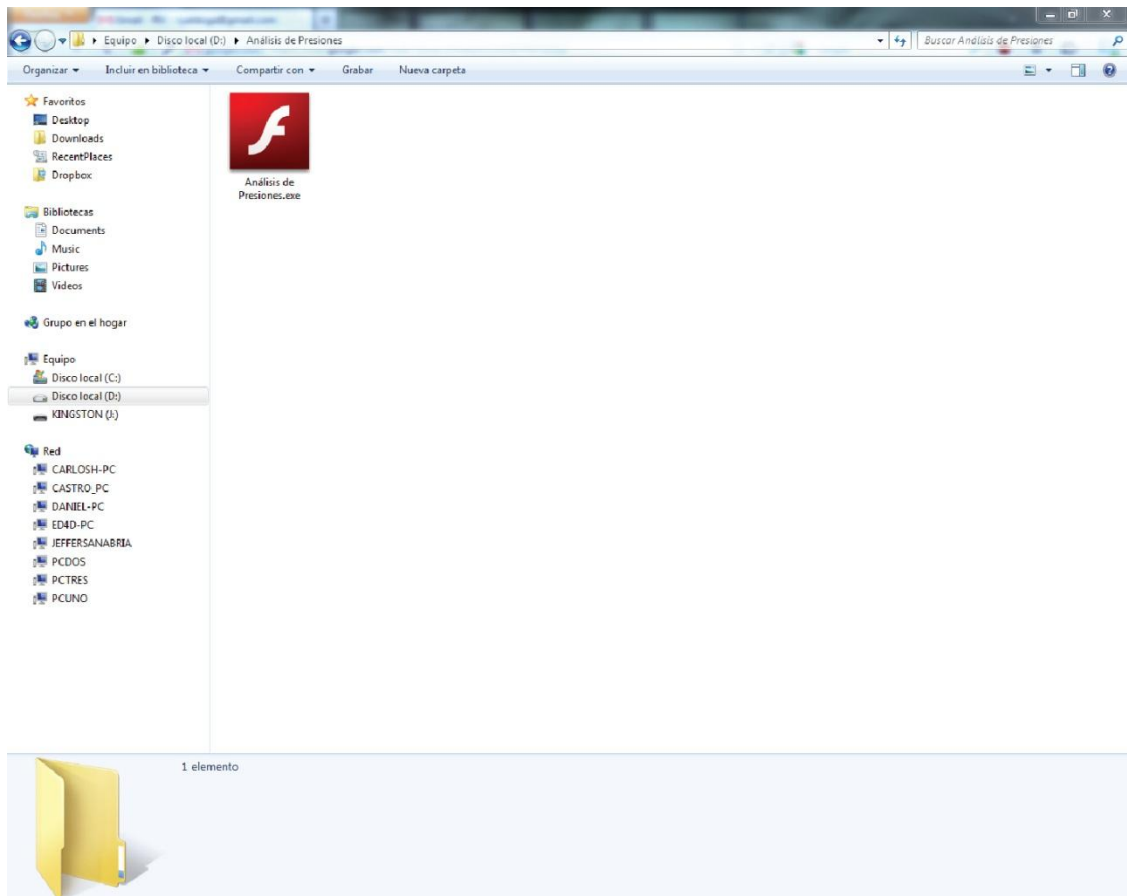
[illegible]

Equipo ▸ Disco local (D:) ▸ Análisis de Presiones

Buscar Análisis de Presiones

Organizar ▾ Incluir en biblioteca ▾ Compartir con ▾ Grabar Nueva carpeta

Favoritos
Desktop
Downloads
RecentPlaces
Dropbox

Bibliotecas
Documents
Music
Pictures
Videos

Grupo en el hogar

Equipo
Disco local (C:)
Disco local (D:)
KINGSTON (J:)

Red
CARLOSH-PC
CASTRO_PC
DANIEL-PC
ED4D-PC
JEFFERSANABRIA
PCDOS
PCTRES
PCUNO

Análisis de Presiones.exe

1 elemento